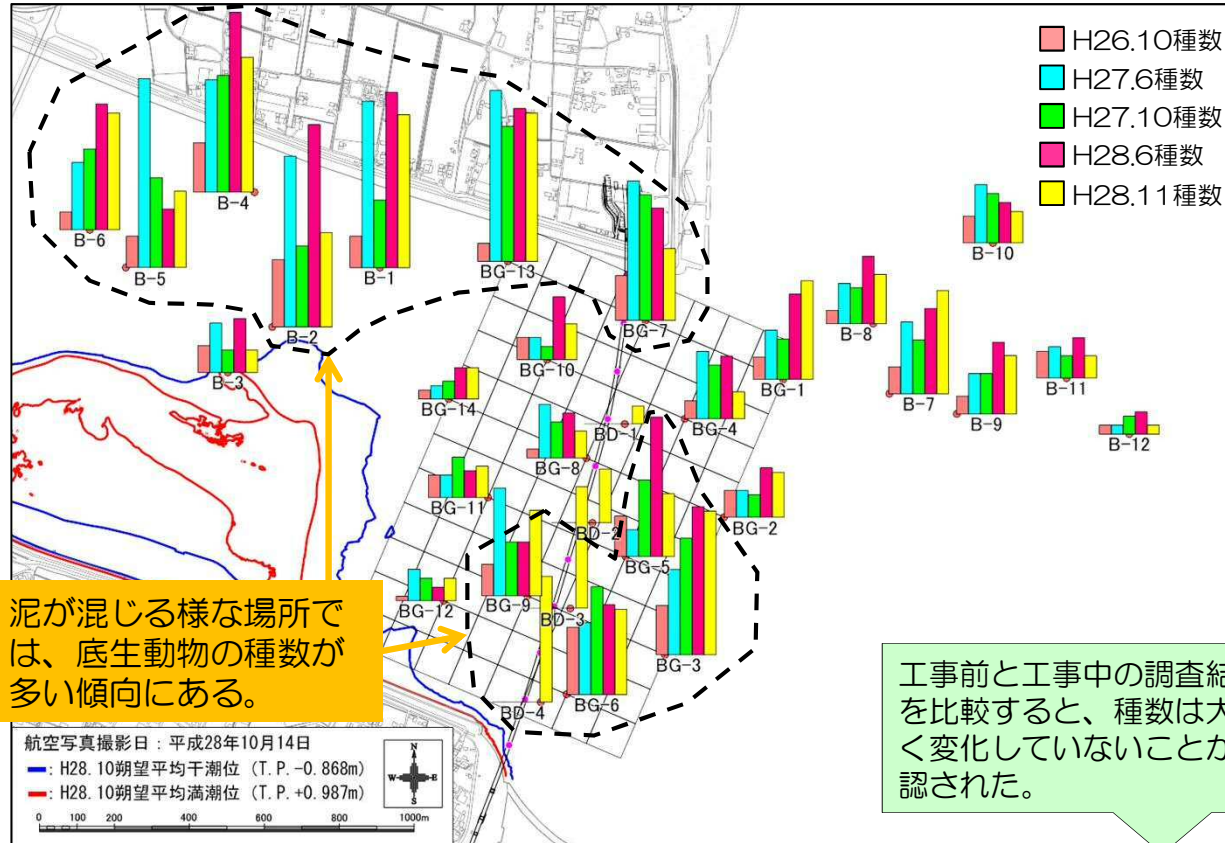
H26.10種数
H27.6種数
H27.10種数
H28.6種数
H28.11種数

B-6
B-5
B-4
B-2
B-1
BG-13
B-3
BG-7
BG-10
B-10
B-8
B-1
BG-14
BD-1
BG-4
B-7
B-9
B-11
B-12
BG-8
BG-11
BD-2
BG-2
BG-5
BG-12
BG-9
BD-3
BG-3
BD-4
BG-6

泥が混じる様な場所では、底生動物の種数が多い傾向にある。

工事前と工事中の調査結を比較すると、種数は大く変化していないことか認された。

航空写真撮影日：平成28年10月14日
━：H28.10朔望平均干潮位（T.P.-0.868m）
━：H28.10朔望平均満潮位（T.P.+0.987m）
0 100 200 400 600 800 1000m
N
W
E
S